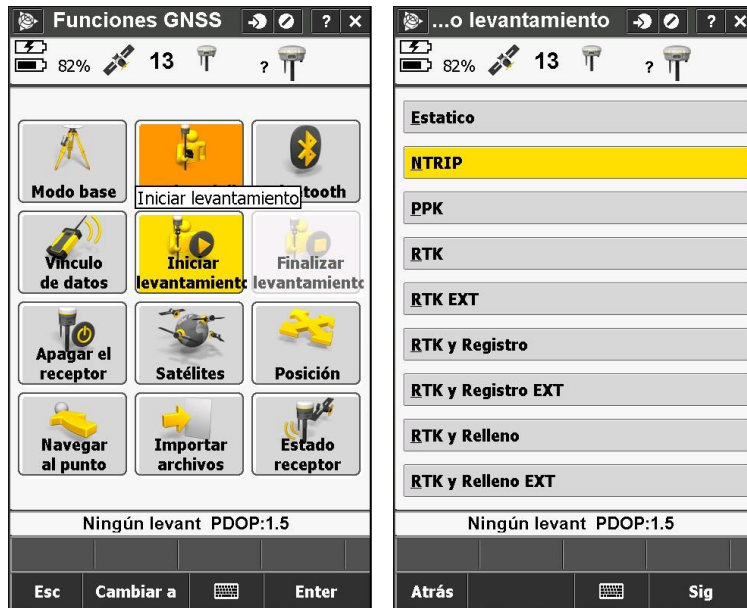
Funciones GNSS ? ×

82% 13 ?

Modo base

Iniciar levantamiento

tooth

Vínculo de datos

Iniciar levantamient

Finalizar levantamient

Apagar el receptor

Satélites

Posición

Navegar al punto

Importar archivos

Estado receptor

Ningún levant PDOP:1.5

Esc | Cambiar a | | Enter

...o levantamiento ? ×

82% 13 ?

Estatico

NTRIP

PPK

RTK

RTK EXT

RTK y Registro

RTK y Registro EXT

RTK y Relleno

RTK y Relleno EXT

Ningún levant PDOP:1.5

Atrás | | Sig